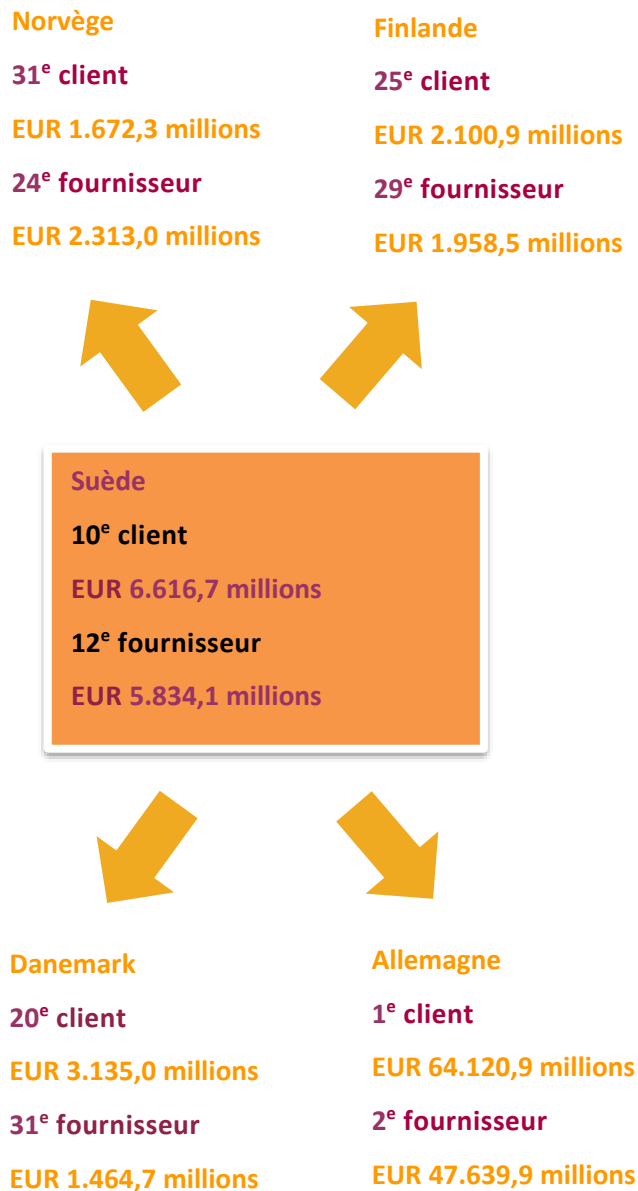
Norvège

31$^{e}$ client

EUR 1.672,3 millions

24$^{e}$ fournisseur

EUR 2.313,0 millions

Finlande

25$^{e}$ client

EUR 2.100,9 millions

29$^{e}$ fournisseur

EUR 1.958,5 millions

Suède

10$^{e}$ client

EUR 6.616,7 millions

12$^{e}$ fournisseur

EUR 5.834,1 millions

Danemark

20$^{e}$ client

EUR 3.135,0 millions

31$^{e}$ fournisseur

EUR 1.464,7 millions

Allemagne

1$^{e}$ client

EUR 64.120,9 millions

2$^{e}$ fournisseur

EUR 47.639,9 millions